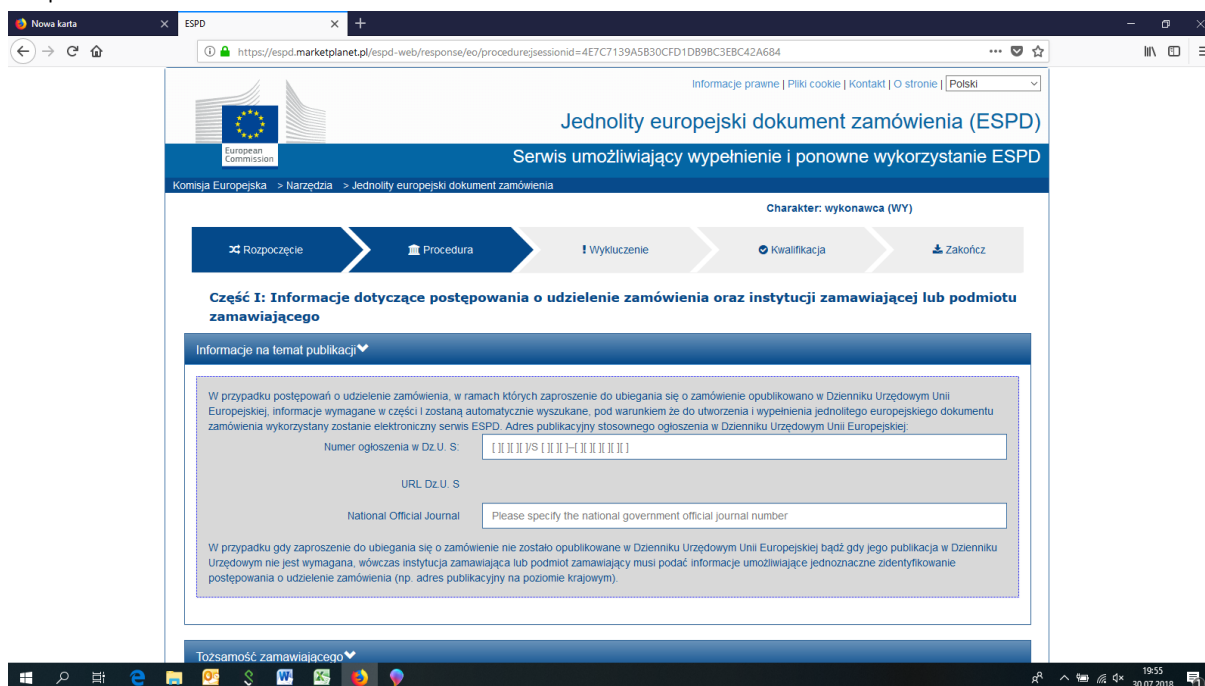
Nowa karta
ESPD
https://espd.marketplanet.pl/espd-web/response/eo/procedure;jsessionid=4E7C7139A5B30CFD1DB9BC3EBC42A684

Informacje prawne | Pliki cookie | Kontakt | O stronie | Polski

European Commission

Jednolity europejski dokument zamówienia (ESPD)

Serwis umożliwiający wypełnienie i ponowne wykorzystanie ESPD

Komisja Europejska > Narzędzia > Jednolity europejski dokument zamówienia

Charakter: wykonawca (WY)

Rozpoczęcie
Procedura
! Wykluczenie
Kwalifikacja
Zakończ

Część I: Informacje dotyczące postępowania o udzielenie zamówienia oraz instytucji zamawiającej lub podmiotu zamawiającego

Informacje na temat publikacji

W przypadku postępowań o udzielenie zamówienia, w ramach których zaproszenie do ubiegania się o zamówienie opublikowano w Dzienniku Urzędowym Unii Europejskiej, informacje wymagane w części I zostaną automatycznie wyszukane, pod warunkiem że do utworzenia i wypełnienia jednolitego europejskiego dokumentu zamówienia wykorzystany zostanie elektroniczny serwis ESPD. Adres publikacyjny stosownego ogłoszenia w Dzienniku Urzędowym Unii Europejskiej:

Numer ogłoszenia w Dz.U. S: [ ][ ][ ][ ]/S [ ][ ][ ]–[ ][ ][ ][ ][ ][ ][ ]

URL Dz.U. S

National Official Journal Please specify the national government official journal number

W przypadku gdy zaproszenie do ubiegania się o zamówienie nie zostało opublikowane w Dzienniku Urzędowym Unii Europejskiej bądź gdy jego publikacja w Dzienniku Urzędowym nie jest wymagana, wówczas instytucja zamawiająca lub podmiot zamawiający musi podać informacje umożliwiające jednoznaczne zidentyfikowanie postępowania o udzielenie zamówienia (np. adres publikacyjny na poziomie krajowym).

Tożsamość zamawiającego

19:55
30.07.2018